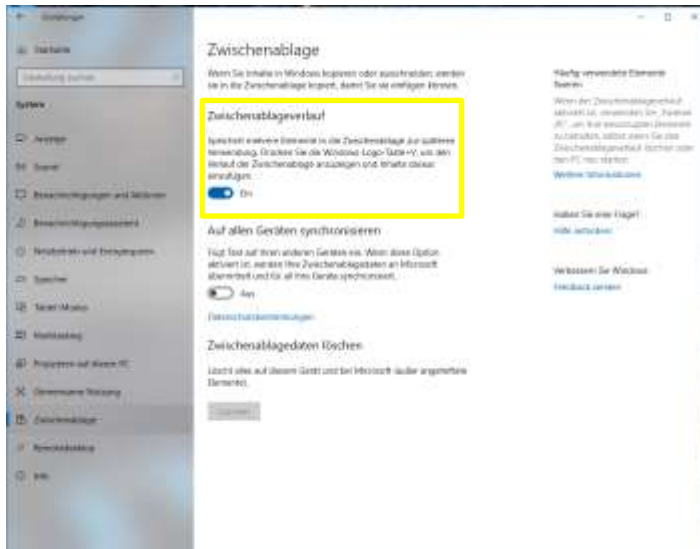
Einstellungen

Startseite

Einstellung suchen

System

Anzeige

Sound

Benachrichtigungen und Aktionen

Benachrichtigungsassistent

Netzbetrieb und Energiesparen

Speicher

Tablet-Modus

Multitasking

Projizieren auf diesen PC

Gemeinsame Nutzung

Zwischenablage

Remotedesktop

Info

Zwischenablage

Wenn Sie Inhalte in Windows kopieren oder ausschneiden, werden sie in die Zwischenablage kopiert, damit Sie sie einfügen können.

Zwischenablageverlauf

Speichert mehrere Elemente in der Zwischenablage zur späteren Verwendung. Drücken Sie die Windows-Logo-Taste+V, um den Verlauf der Zwischenablage anzuzeigen und Inhalte daraus einzufügen.

Ein

Auf allen Geräten synchronisieren

Fügt Text auf Ihren anderen Geräten ein. Wenn diese Option aktiviert ist, werden Ihre Zwischenablagedaten an Microsoft übermittelt und für all Ihre Geräte synchronisiert.

Aus

Datenschutzbestimmungen

Zwischenablagedaten löschen

Löscht alles auf diesem Gerät und bei Microsoft (außer angeheftete Elemente).

Löschen

Häufig verwendete Elemente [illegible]

Wenn der Zwischenablageverlauf aktiviert ist, verwenden Sie „Drucken (F)“, um Ihre Inhalte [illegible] zu behalten, selbst wenn Sie den Zwischenablageverlauf löschen oder den PC neu starten.

Weitere Informationen

Haben Sie eine Frage?

Hilfe anfordern

Verbessern Sie Windows

Feedback senden